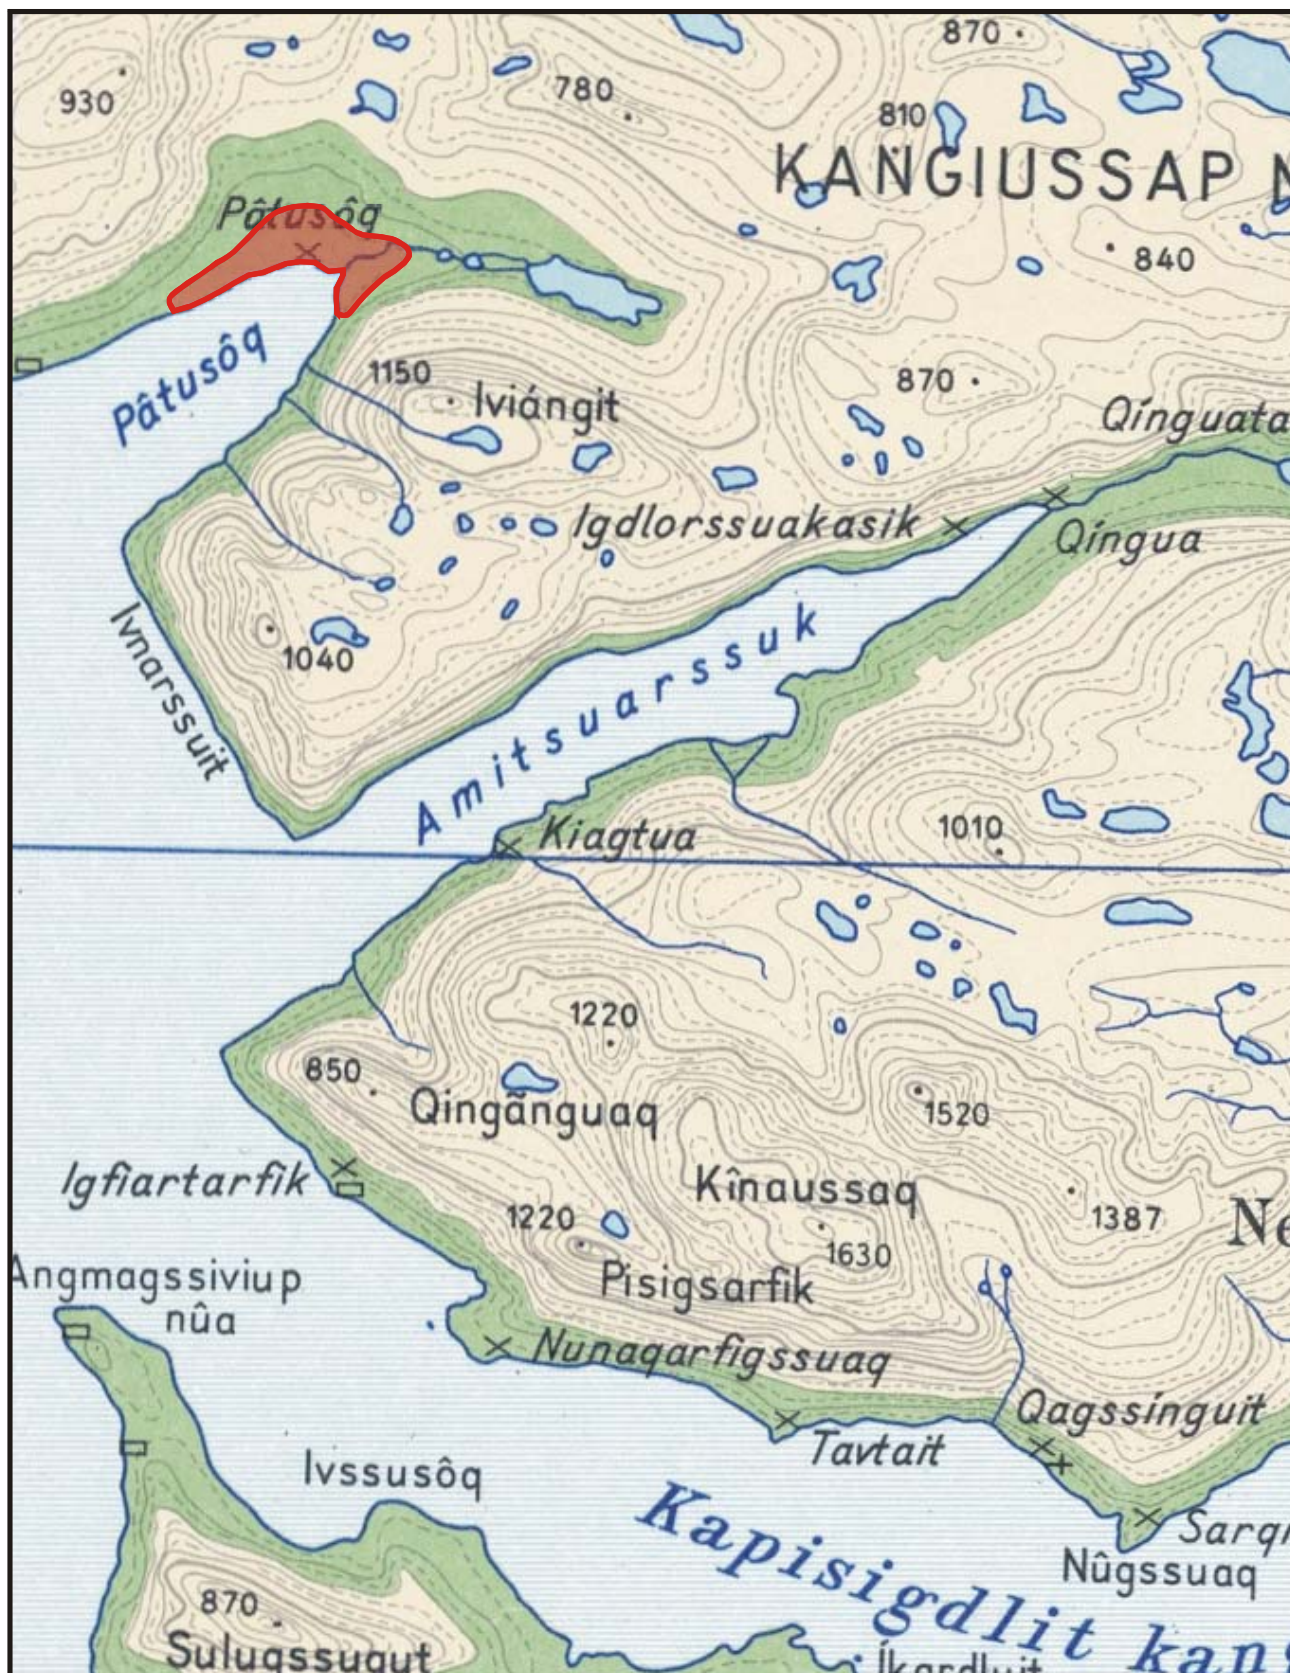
870
930
780
810
KANGIUSSAP N
Pâtusôq
840
Pâtusôq
1150
Iviángit
870
Qínguata
Igdlorssuakasik
Qíngua
Ivnarssuit
1040
Amitsuarssuk
Kiagtua
1010
1220
850
Qingánguaq
1520
Igfiartarfik
Kînaussaq
1387
Ne
1220
1630
Angmagssiviup nûa
Pisigsarfik
Nunagarfigssuaq
Qagssínguit
Tavtait
Ivssusôq
Kapisigdlit kan
Sarq
Nûgssuaq
870
Sulugssugut
Íkardluit